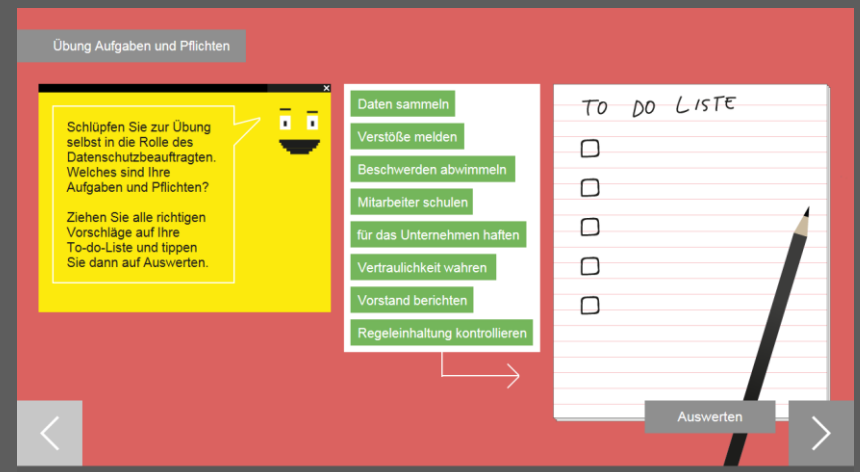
Übung Aufgaben und Pflichten

Schlüpfen Sie zur Übung selbst in die Rolle des Datenschutzbeauftragten. Welches sind Ihre Aufgaben und Pflichten?

Ziehen Sie alle richtigen Vorschläge auf Ihre To-do-Liste und tippen Sie dann auf Auswerten.

Daten sammeln

Verstöße melden

Beschwerden abwimmeln

Mitarbeiter schulen

für das Unternehmen haften

Vertraulichkeit wahren

Vorstand berichten

Regeleinhaltung kontrollieren

TO DO LISTE

Auswerten